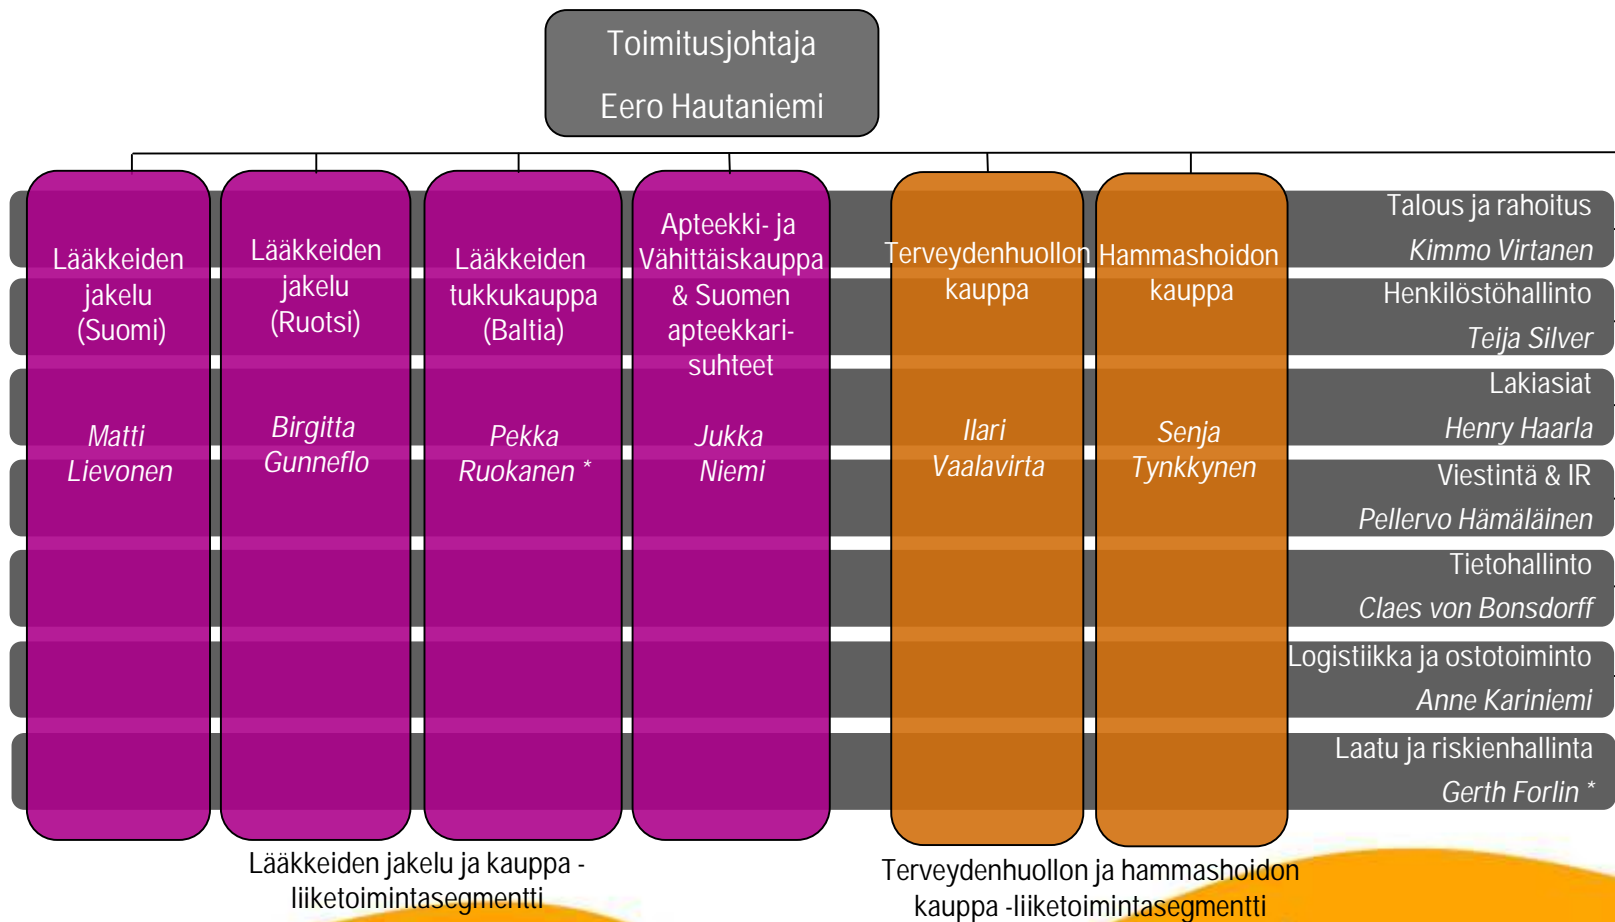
Toimitusjohtaja

Eero Hautaniemi

Lääkkeiden jakelu (Suomi)

Matti Lievonen

Lääkkeiden jakelu (Ruotsi)

Birgitta Gunneflo

Lääkkeiden tukkukauppa (Baltia)

Pekka Ruokanen *

Apteekki- ja Vähittäiskauppa & Suomen apteekkarisuhteet

Jukka Niemi

Terveydenhuollon kauppa

Ilari Vaalavirta

Hammashoidon kauppa

Senja Tynkkynen

Talous ja rahoitus

Kimmo Virtanen

Henkilöstöhallinto

Teija Silver

Lakiasiat

Henry Haarla

Viestintä & IR

Pellervo Hämäläinen

Tietohallinto

Claes von Bonsdorff

Logistiikka ja ostotoiminto

Anne Kariniemi

Laatu ja riskienhallinta

Gerth Forlin *

Lääkkeiden jakelu ja kauppa -liiketoimintasegmentti

Terveydenhuollon ja hammashoidon kauppa -liiketoimintasegmentti